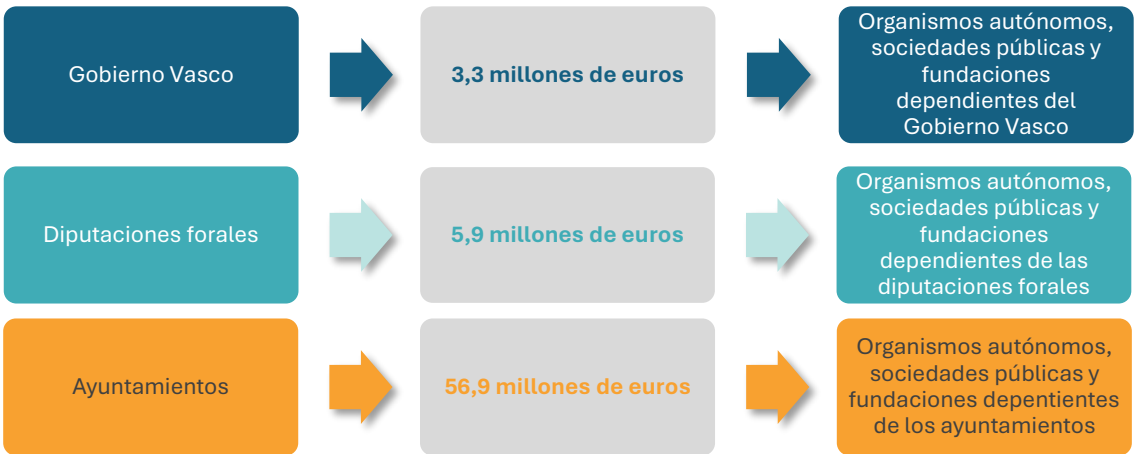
Gobierno Vasco

3,3 millones de euros

Organismos autónomos, sociedades públicas y fundaciones dependientes del Gobierno Vasco

Diputaciones forales

5,9 millones de euros

Organismos autónomos, sociedades públicas y fundaciones dependientes de las diputaciones forales

Ayuntamientos

56,9 millones de euros

Organismos autónomos, sociedades públicas y fundaciones depentientes de los ayuntamientos